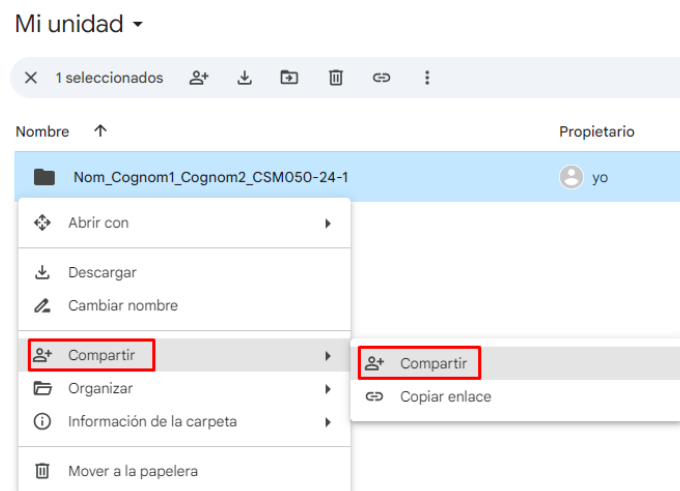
Mi unidad

1 seleccionados

Nombre

Propietario

Nom_Cognom1_Cognom2_CSM050-24-1

yo

Abrir con

Descargar

Cambiar nombre

Compartir

Organizar

Información de la carpeta

Mover a la papelera

Compartir

Copiar enlace